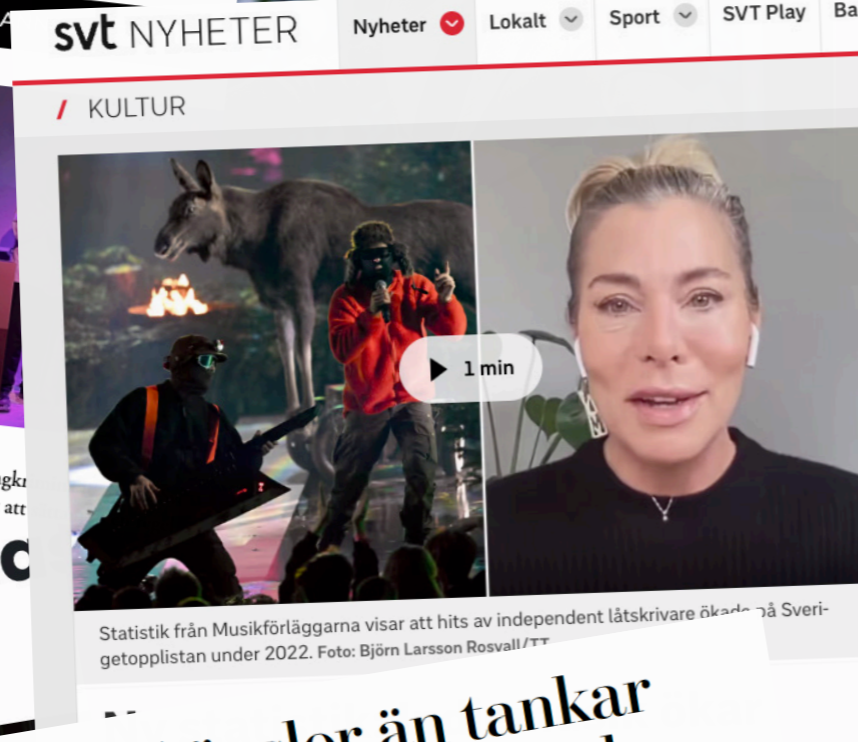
svt NYHETER Nyheter Lokalt Sport SVT Play Ba

KULTUR

1 min

Statistik från Musikförläggarna visar att hits av independent låtskrivare ökade på Sverigetopplistan under 2022. Foto: Björn Larsson Rosvall/TT

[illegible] tankar